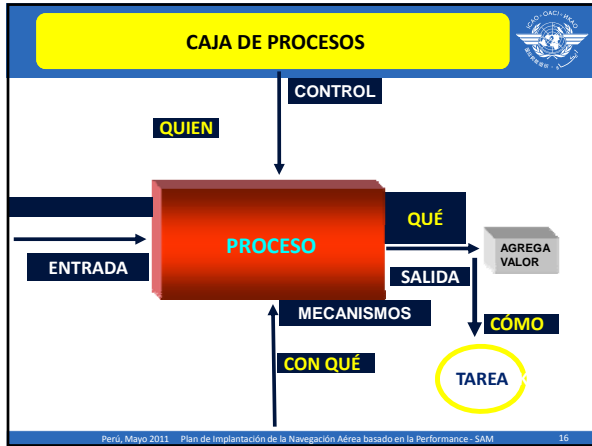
CAJA DE PROCESOS

ICAO · OACI · ИКАО

CONTROL

QUIEN

QUÉ

PROCESO

AGREGA VALOR

ENTRADA

SALIDA

MECANISMOS

CÓMO

CON QUÉ

TAREA

Perú, Mayo 2011 Plan de Implantación de la Navegación Aérea basado en la Performance - SAM 16